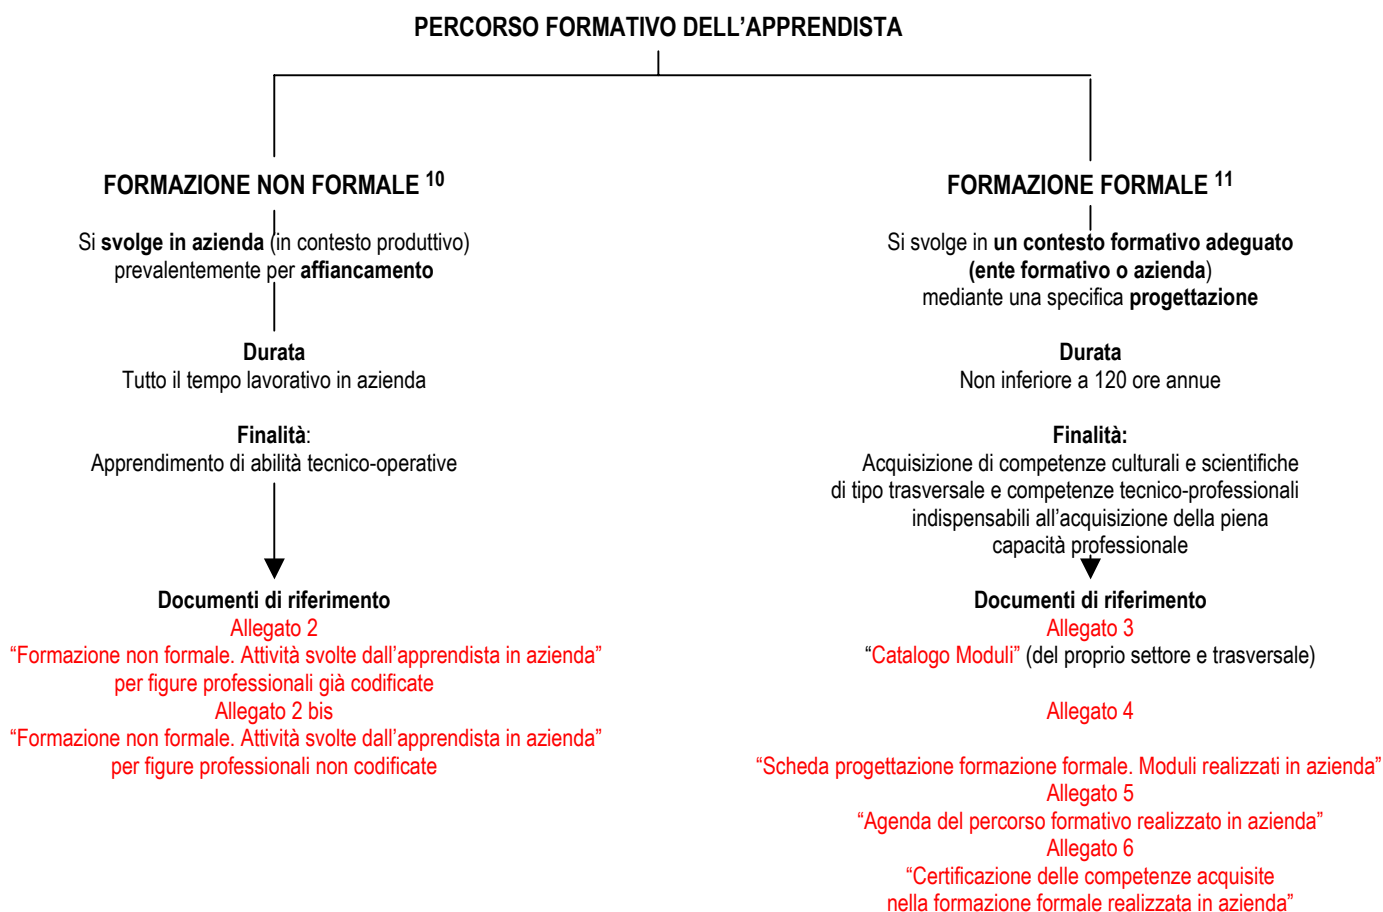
PERCORSO FORMATIVO DELL'APPRENDISTA

FORMAZIONE NON FORMALE $^{10}$

Si svolge in azienda (in contesto produttivo) prevalentemente per affiancamento

Durata
Tutto il tempo lavorativo in azienda

Finalità:
Apprendimento di abilità tecnico-operative

Documenti di riferimento
Allegato 2
"Formazione non formale. Attività svolte dall'apprendista in azienda"
per figure professionali già codificate
Allegato 2 bis
"Formazione non formale. Attività svolte dall'apprendista in azienda"
per figure professionali non codificate

FORMAZIONE FORMALE $^{11}$

Si svolge in un contesto formativo adeguato (ente formativo o azienda) mediante una specifica progettazione

Durata
Non inferiore a 120 ore annue

Finalità:
Acquisizione di competenze culturali e scientifiche di tipo trasversale e competenze tecnico-professionali indispensabili all'acquisizione della piena capacità professionale

Documenti di riferimento
Allegato 3
"Catalogo Moduli" (del proprio settore e trasversale)

Allegato 4

"Scheda progettazione formazione formale. Moduli realizzati in azienda"
Allegato 5
"Agenda del percorso formativo realizzato in azienda"
Allegato 6
"Certificazione delle competenze acquisite
nella formazione formale realizzata in azienda"